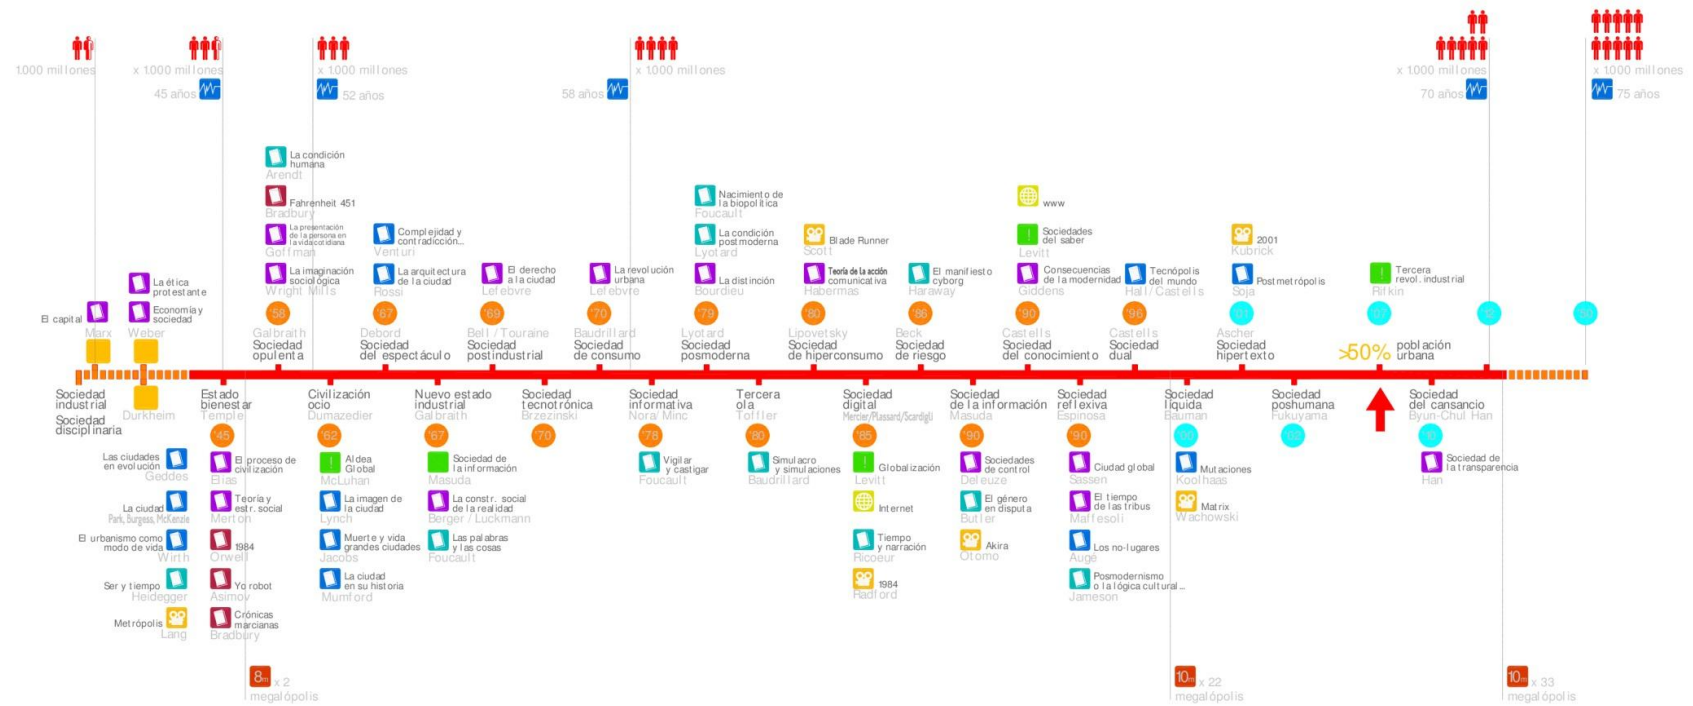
1.000 millones
x 1.000 millones
45 años
x 1.000 millones
52 años
58 años
x 1.000 millones
x 1.000 millones
70 años
x 1.000 millones
75 años

La condición humana
Arendt
Fahrenheit 451
Bradbury
La presentación de la persona en la vida cotidiana
Goffman
La imaginación sociológica
Wright Mills
Complejidad y contradicción...
Venturi
La arquitectura de la ciudad
Rossi
El derecho a la ciudad
Lefebvre
La revolución urbana
Lefebvre
Nacimiento de la biopolítica
Foucault
La condición postmoderna
Lyotard
La distinción
Bourdieu
Blade Runner
Scott
Teoría de la acción comunicativa
Habermas
El manifiesto cyborg
Haraway
www
Sociedades del saber
Levitt
Consecuencias de la modernidad
Giddens
Tecnópolis del mundo
Hall / Castells
2001
Kubrick
Postmetrópolis
Soja
Tercera revol. industrial
Rifkin
La ética protestante
Weber
Economía y sociedad
El capital
Marx

58 Galbraith Sociedad opulenta
67 Debord Sociedad del espectáculo
'69 Bell / Touraine Sociedad postindustrial
'70 Baudrillard Sociedad de consumo
'79 Lyotard Sociedad posmoderna
'80 Lipovetsky Sociedad de hiperconsumo
'86 Beck Sociedad de riesgo
'90 Castells Sociedad del conocimiento
'96 Castells Sociedad dual
'01 Ascher Sociedad hipertexto
'07 >50% población urbana
'12
'50

Sociedad industrial
Sociedad disciplinaria
Durkheim
Estado bienestar
Temple
45
Civilización ocio
Dumazedier
62
Nuevo estado industrial
Galbraith
67
Sociedad tecnotrónica
Brzezinski
70
Sociedad informativa
Nora/ Minc
78
Tercera ola
Toffler
80
Sociedad digital
Mercier/Plassard/Scardigli
85
Sociedad de la información
Masuda
90
Sociedad reflexiva
Espinosa
90
Sociedad líquida
Bauman
00
Sociedad poshumana
Fukuyama
02
Sociedad del cansancio
Byun-Chul Han
10

Las ciudades en evolución
Geddes
La ciudad
Park, Burgess, McKenzie
El urbanismo como modo de vida
Wirth
Ser y tiempo
Heidegger
Metrópolis
Lang
El proceso de civilización
Elias
Teoría y estr. social
Merton
1984
Orwell
Yo robot
Asimov
Crónicas marcianas
Bradbury
Aldea Global
McLuhan
La imagen de la ciudad
Lynch
Muerte y vida grandes ciudades
Jacobs
La ciudad en su historia
Mumford
Sociedad de la información
Masuda
La constr. social de la realidad
Berger / Luckmann
Las palabras y las cosas
Foucault
Vigilar y castigar
Foucault
Simulacro y simulaciones
Baudrillard
Globalización
Levitt
Internet
Tiempo y narración
Ricoeur
1984
Radford
Sociedades de control
Deleuze
El género en disputa
Butler
Akira
Otomo
Ciudad global
Sassen
El tiempo de las tribus
Maffesoli
Los no-lugares
Augé
Posmodernismo o la lógica cultural...
Jameson
Mutaciones
Koolhaas
Matrix
Wachowski
Sociedad de la transparencia
Han

8m x 2 megalópolis
10m x 22 megalópolis
10m x 33 megalópolis